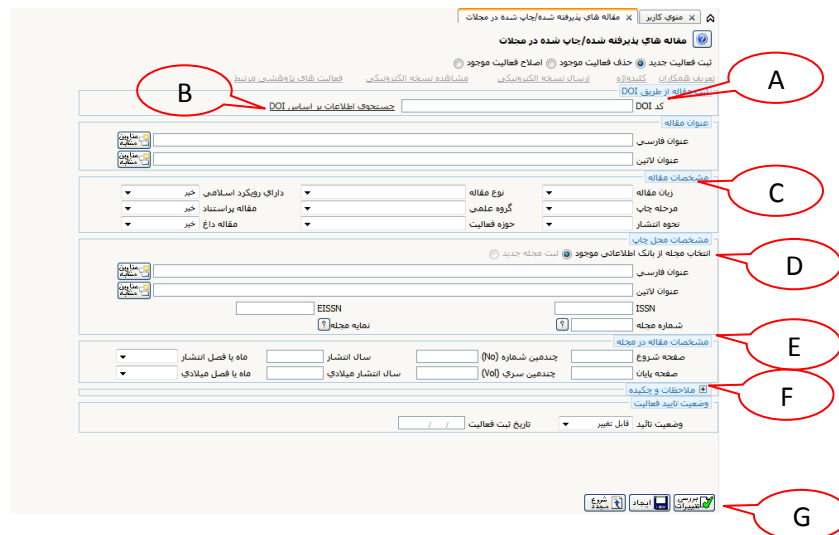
منوی کاربر | مقاله های پذیرفته شده/چاپ شده در مجلات

مقاله های پذیرفته شده/چاپ شده در مجلات

ثبت فعالیت جدید ◉ حذف فعالیت موجود ○ اصلاح فعالیت موجود ○

تعریف همکاران | کلیدواژه | ارسال نسخه الکترونیکی | مشاهده نسخه الکترونیکی | فعالیت های پژوهشی مرتبط

ثبت مقاله از طریق DOI

کد DOI | جستجوی اطلاعات بر اساس DOI

عنوان مقاله

عنوان فارسی | عناوین مشابه

عنوان لاتین | عناوین مشابه

مشخصات مقاله

زبان مقاله | نوع مقاله | دارای رویکرد اسلامی | خیر

مرحله چاپ | گروه علمی | مقاله پراستناد | خیر

نحوه انتشار | حوزه فعالیت | مقاله داغ | خیر

مشخصات محل چاپ

انتخاب مجله از بانک اطلاعاتی موجود ◉ ثبت مجله جدید ○

عنوان فارسی | عناوین مشابه

عنوان لاتین | عناوین مشابه

ISSN | EISSN

شماره مجله | نمایه مجله

مشخصات مقاله در مجله

صفحه شروع | چندمین شماره (No) | سال انتشار | ماه یا فصل انتشار

صفحه پایان | چندمین سری (Vol) | سال انتشار میلادی | ماه یا فصل میلادی

ملاحظات و چکیده

وضعیت تایید فعالیت

وضعیت تائید | قابل تغییر | تاریخ ثبت فعالیت | / /

بررسی تغییرات | ایجاد | شروع مجدد

A

B

C

D

E

F

G